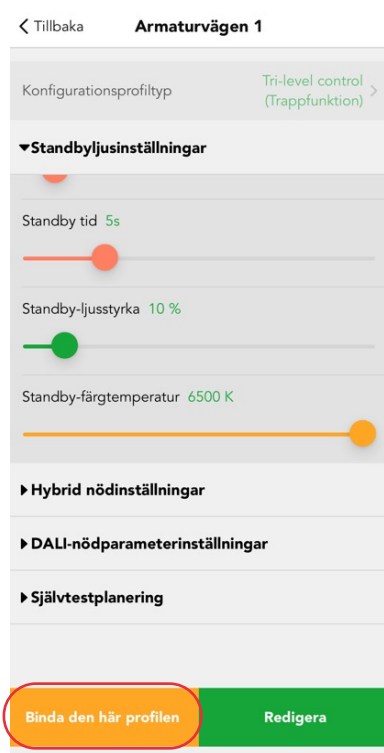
< Tillbaka

Armaturvägen 1

Konfigurationsprofiltyp

Tri-level control (Trappfunktion) >

▾Standbyljusinställningar

Standby tid 5s

Standby-ljusstyrka 10 %

Standby-färgtemperatur 6500 K

▸Hybrid nödinställningar

▸DALI-nödparameterinställningar

▸Självtestplanering

Binda den här profilen

Redigera